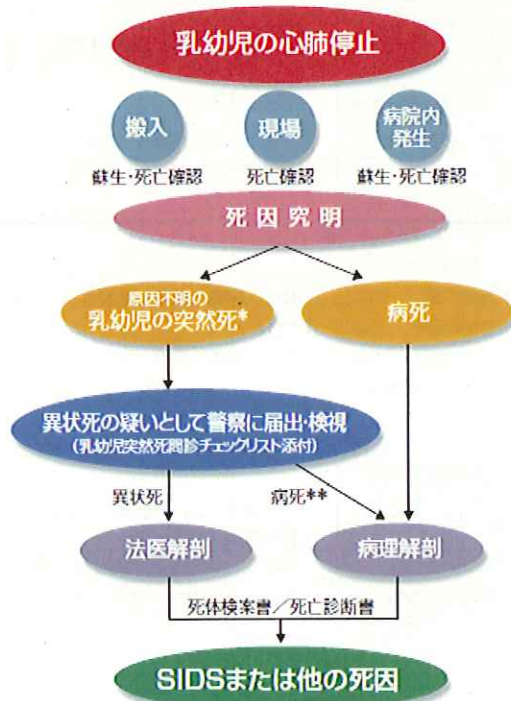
乳幼児の心肺停止

搬入
蘇生・死亡確認

現場
死亡確認

病院内発生
蘇生・死亡確認

死因究明

原因不明の
乳幼児の突然死*

病死

異状死の疑いとして警察に届出・検視
(乳幼児突然死問診チェックリスト添付)

異状死

病死**

法医解剖

病理解剖

死体検案書／死亡診断書

SIDSまたは他の死因